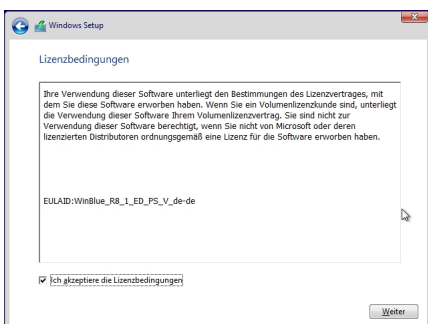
Windows Setup

Lizenzbedingungen

Ihre Verwendung dieser Software unterliegt den Bestimmungen des Lizenzvertrages, mit dem Sie diese Software erworben haben. Wenn Sie ein Volumenlizenzkunde sind, unterliegt die Verwendung dieser Software Ihrem Volumenlizenzvertrag. Sie sind nicht zur Verwendung dieser Software berechtigt, wenn Sie nicht von Microsoft oder deren lizenzierten Distributoren ordnungsgemäß eine Lizenz für die Software erworben haben.

EULAID:WinBlue_R8_1_ED_PS_V_de-de

Ich akzeptiere die Lizenzbedingungen

Weiter